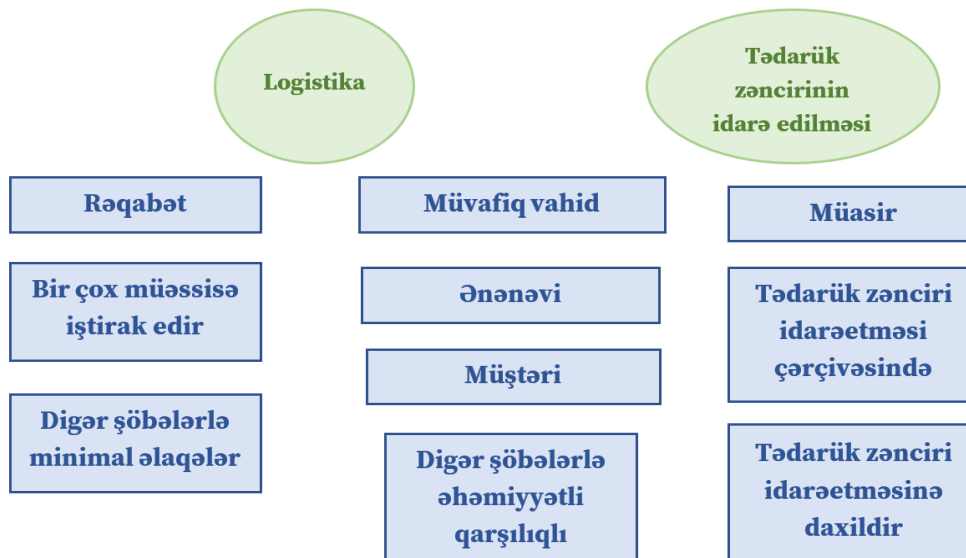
Logistika

Tədarük zəncirinin idarə edilməsi

Rəqabət

Müvafiq vahid

Müasir

Bir çox müəssisə iştirak edir

Ənənəvi

Tədarük zənciri idarəetməsi çərçivəsində

Müştəri

Digər şöbələrlə minimal əlaqələr

Digər şöbələrlə əhəmiyyətli qarşılıqlı

Tədarük zənciri idarəetməsinə daxildir